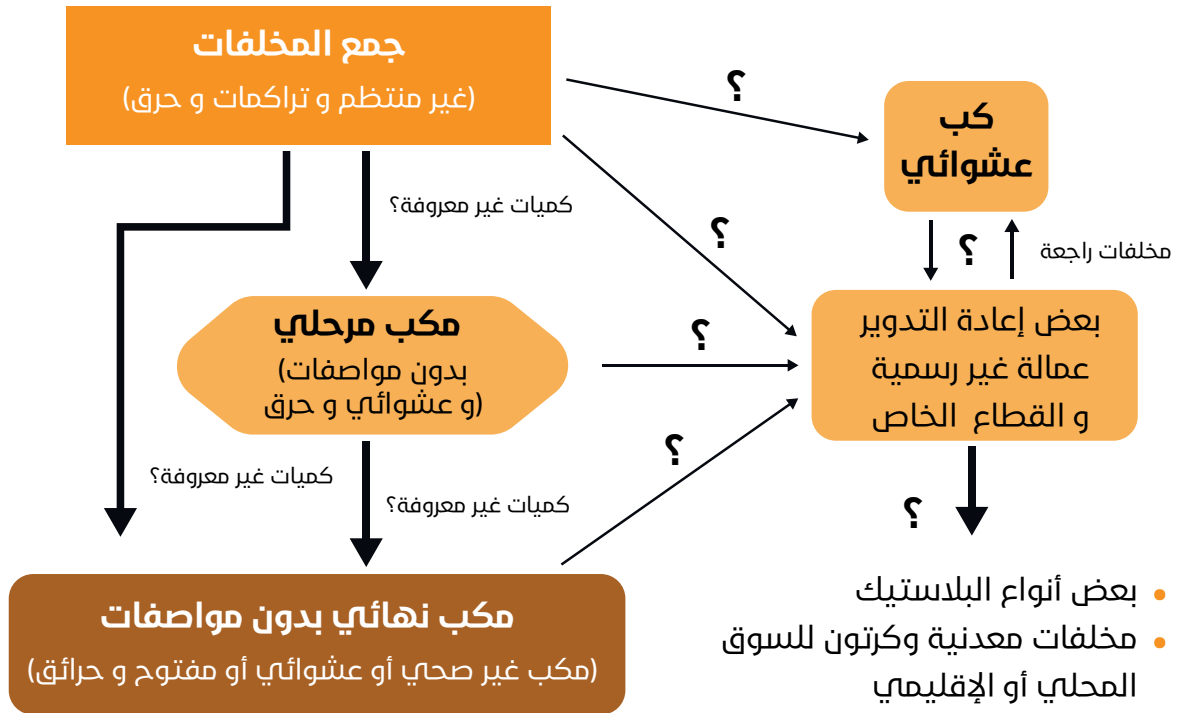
جمع المخلفات
(غير منتظم و تراكمات و حرق)

؟

كب عشوائي

كميات غير معروفة؟

؟

؟

مخلفات راجعة

مكب مرحلي
بدون مواصفات)
(و عشوائي و حرق

؟

بعض إعادة التدوير
عمالة غير رسمية
و القطاع الخاص

كميات غير معروفة؟

كميات غير معروفة؟

؟

؟

مكب نهائي بدون مواصفات
(مكب غير صحي أو عشوائي أو مفتوح و حرائق)

• بعض أنواع البلاستيك
• مخلفات معدنية وكرتون للسوق المحلي أو الإقليمي